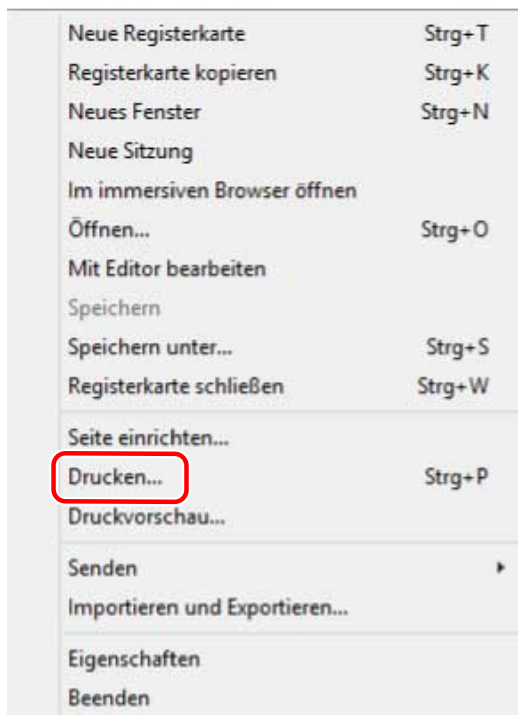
Neue Registerkarte Strg+T
Registerkarte kopieren Strg+K
Neues Fenster Strg+N
Neue Sitzung
Im immersiven Browser öffnen
Öffnen... Strg+O
Mit Editor bearbeiten
Speichern
Speichern unter... Strg+S
Registerkarte schließen Strg+W

Seite einrichten...
Drucken... Strg+P
Druckvorschau...

Senden
Importieren und Exportieren...

Eigenschaften
Beenden